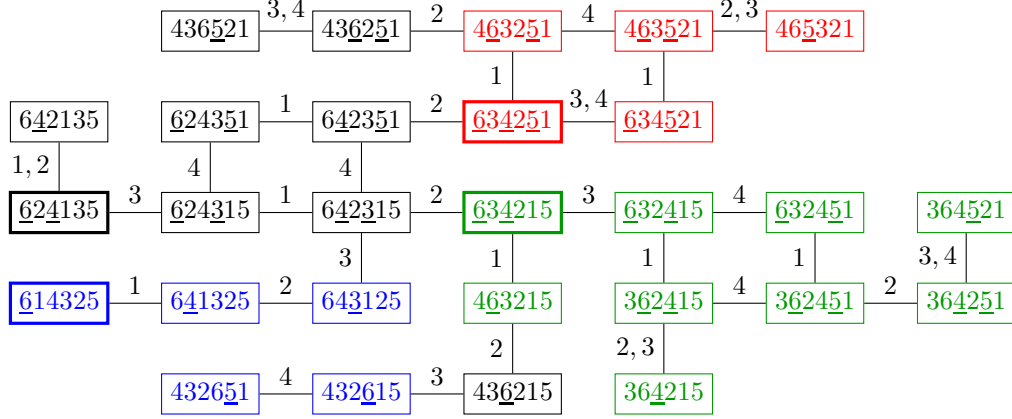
436$\underline{5}$21 — 3, 4 — 43$\underline{6}$2$\underline{5}$1 — 2 — 4$\underline{6}$32$\underline{5}$1 — 4 — 4$\underline{6}$3$\underline{5}$21 — 2, 3 — 46$\underline{5}$321

1 — 1

6$\underline{4}$2135 — $\underline{6}$243$\underline{5}$1 — 1 — 6$\underline{4}$23$\underline{5}$1 — 2 — $\underline{6}$3$\underline{4}$2$\underline{5}$1 — 3, 4 — $\underline{6}$34$\underline{5}$21

1, 2 — 4 — 4

$\underline{6}$2$\underline{4}$135 — 3 — $\underline{6}$24$\underline{3}$15 — 1 — 6$\underline{4}$2$\underline{3}$15 — 2 — $\underline{6}$3$\underline{4}$215 — 3 — $\underline{6}$32$\underline{4}$15 — 4 — $\underline{6}$324$\underline{5}$1 — 364$\underline{5}$21

3 — 1 — 1 — 1 — 3, 4

$\underline{6}$14325 — 1 — 6$\underline{4}$1325 — 2 — 64$\underline{3}$125 — 4$\underline{6}$3215 — 3$\underline{6}$2$\underline{4}$15 — 4 — 3$\underline{6}$24$\underline{5}$1 — 2 — 36$\underline{4}$2$\underline{5}$1

2 — 2, 3

43265$\underline{1}$ — 4 — 432$\underline{6}$15 — 3 — 43$\underline{6}$215 — 36$\underline{4}$215